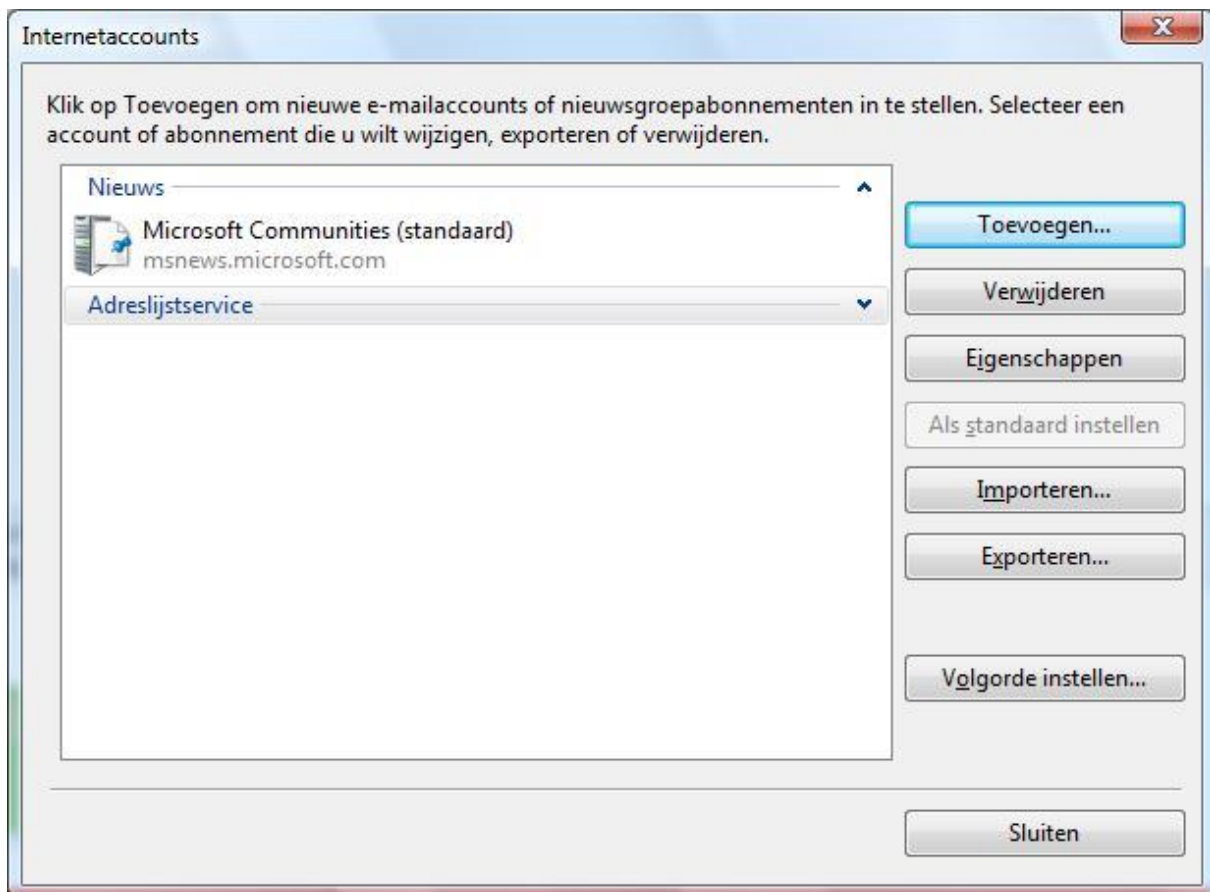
Internetaccounts

Klik op Toevoegen om nieuwe e-mailaccounts of nieuwsgroepabonnementen in te stellen. Selecteer een account of abonnement die u wilt wijzigen, exporteren of verwijderen.

Nieuws

Microsoft Communities (standaard)
msnews.microsoft.com

Adreslijstservice

Toevoegen...

Verwijderen

Eigenschappen

Als standaard instellen

Importeren...

Exporteren...

Volgorde instellen...

Sluiten